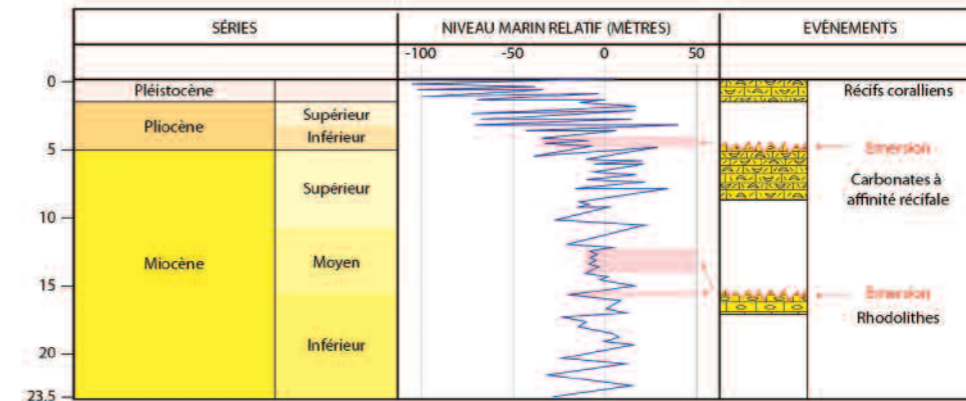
| SÉRIES | | NIVEAU MARIN RELATIF (MÈTRES) | ÉVÈNEMENTS |
|---|---|---|---|
| | | -100 -50 0 50 | |
| Pléistocène | | | Récifs coralliens |
| Pliocène | Supérieur | | |
| | Inférieur | | Emersion |
| Miocène | Supérieur | | Carbonates à affinité récifale |
| | Moyen | | Emersion |
| | Inférieur | | Rhodolithes |

0
5
10
15
20
23.5